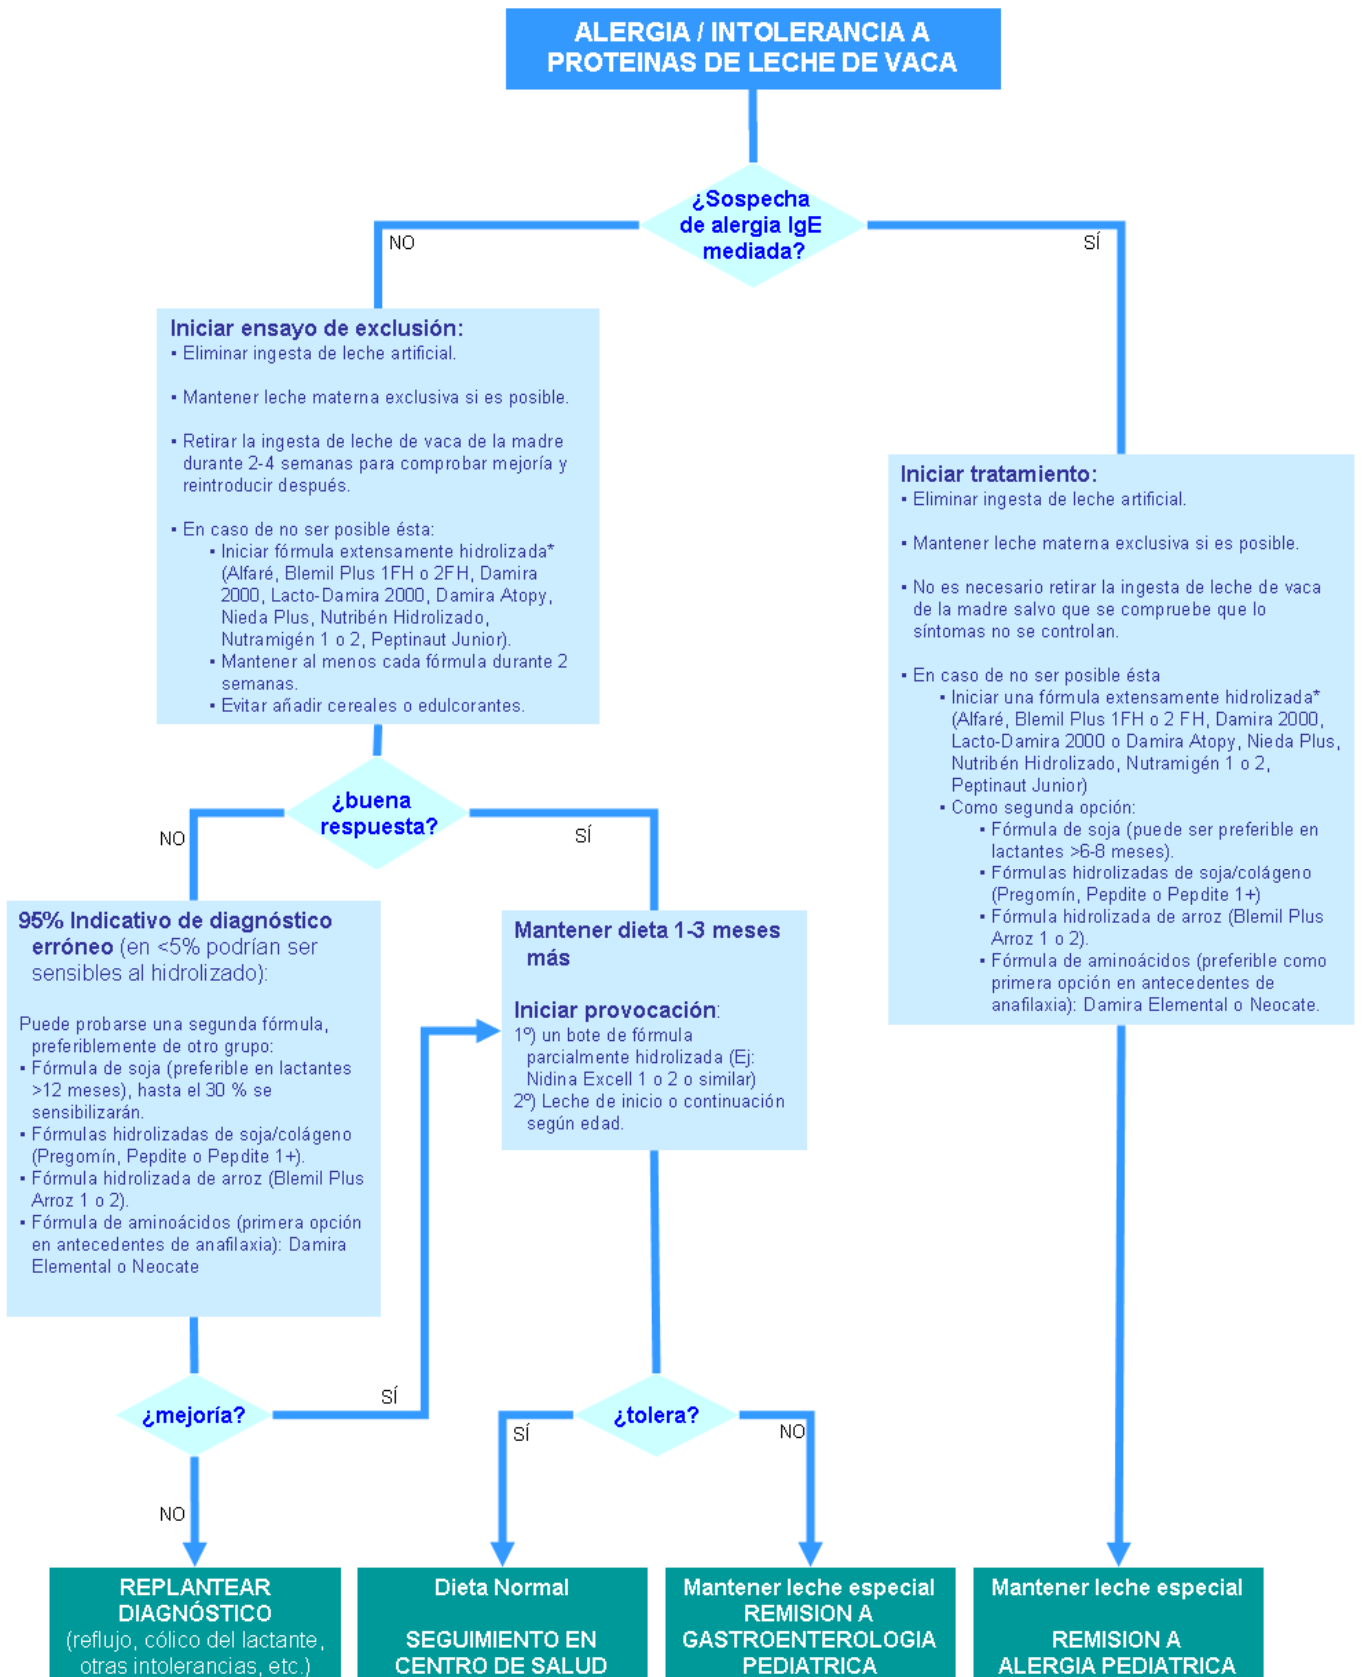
ALERGIA / INTOLERANCIA A PROTEINAS DE LECHE DE VACA

¿Sospecha de alergia IgE mediada?

NO

SÍ

Iniciar ensayo de exclusión:
• Eliminar ingesta de leche artificial.

• Mantener leche materna exclusiva si es posible.

• Retirar la ingesta de leche de vaca de la madre durante 2-4 semanas para comprobar mejoría y reintroducir después.

• En caso de no ser posible ésta:
• Iniciar fórmula extensamente hidrolizada* (Alfaré, Blemil Plus 1FH o 2FH, Damira 2000, Lacto-Damira 2000, Damira Atopy, Nieda Plus, Nutribén Hidrolizado, Nutramigén 1 o 2, Peptinaut Junior).
• Mantener al menos cada fórmula durante 2 semanas.
• Evitar añadir cereales o edulcorantes.

Iniciar tratamiento:
• Eliminar ingesta de leche artificial.

• Mantener leche materna exclusiva si es posible.

• No es necesario retirar la ingesta de leche de vaca de la madre salvo que se compruebe que lo síntomas no se controlan.

• En caso de no ser posible ésta
• Iniciar una fórmula extensamente hidrolizada* (Alfaré, Blemil Plus 1FH o 2 FH, Damira 2000, Lacto-Damira 2000 o Damira Atopy, Nieda Plus, Nutribén Hidrolizado, Nutramigén 1 o 2, Peptinaut Junior)
• Como segunda opción:
• Fórmula de soja (puede ser preferible en lactantes >6-8 meses).
• Fórmulas hidrolizadas de soja/colágeno (Pregomín, Pepdite o Pepdite 1+)
• Fórmula hidrolizada de arroz (Blemil Plus Arroz 1 o 2).
• Fórmula de aminoácidos (preferible como primera opción en antecedentes de anafilaxia): Damira Elemental o Neocate.

¿buena respuesta?

NO

SÍ

95% Indicativo de diagnóstico erróneo (en <5% podrían ser sensibles al hidrolizado):

Puede probarse una segunda fórmula, preferiblemente de otro grupo:
• Fórmula de soja (preferible en lactantes >12 meses), hasta el 30 % se sensibilizarán.
• Fórmulas hidrolizadas de soja/colágeno (Pregomín, Pepdite o Pepdite 1+).
• Fórmula hidrolizada de arroz (Blemil Plus Arroz 1 o 2).
• Fórmula de aminoácidos (primera opción en antecedentes de anafilaxia): Damira Elemental o Neocate

Mantener dieta 1-3 meses más

Iniciar provocación:
1º) un bote de fórmula parcialmente hidrolizada (Ej: Nidina Excell 1 o 2 o similar)
2º) Leche de inicio o continuación según edad.

¿mejoría?

SÍ

NO

¿tolera?

SÍ

NO

REPLANTEAR DIAGNÓSTICO
(reflujo, cólico del lactante, otras intolerancias, etc.)

Dieta Normal

SEGUIMIENTO EN CENTRO DE SALUD

Mantener leche especial
REMISION A GASTROENTEROLOGIA PEDIATRICA

Mantener leche especial

REMISION A ALERGIA PEDIATRICA